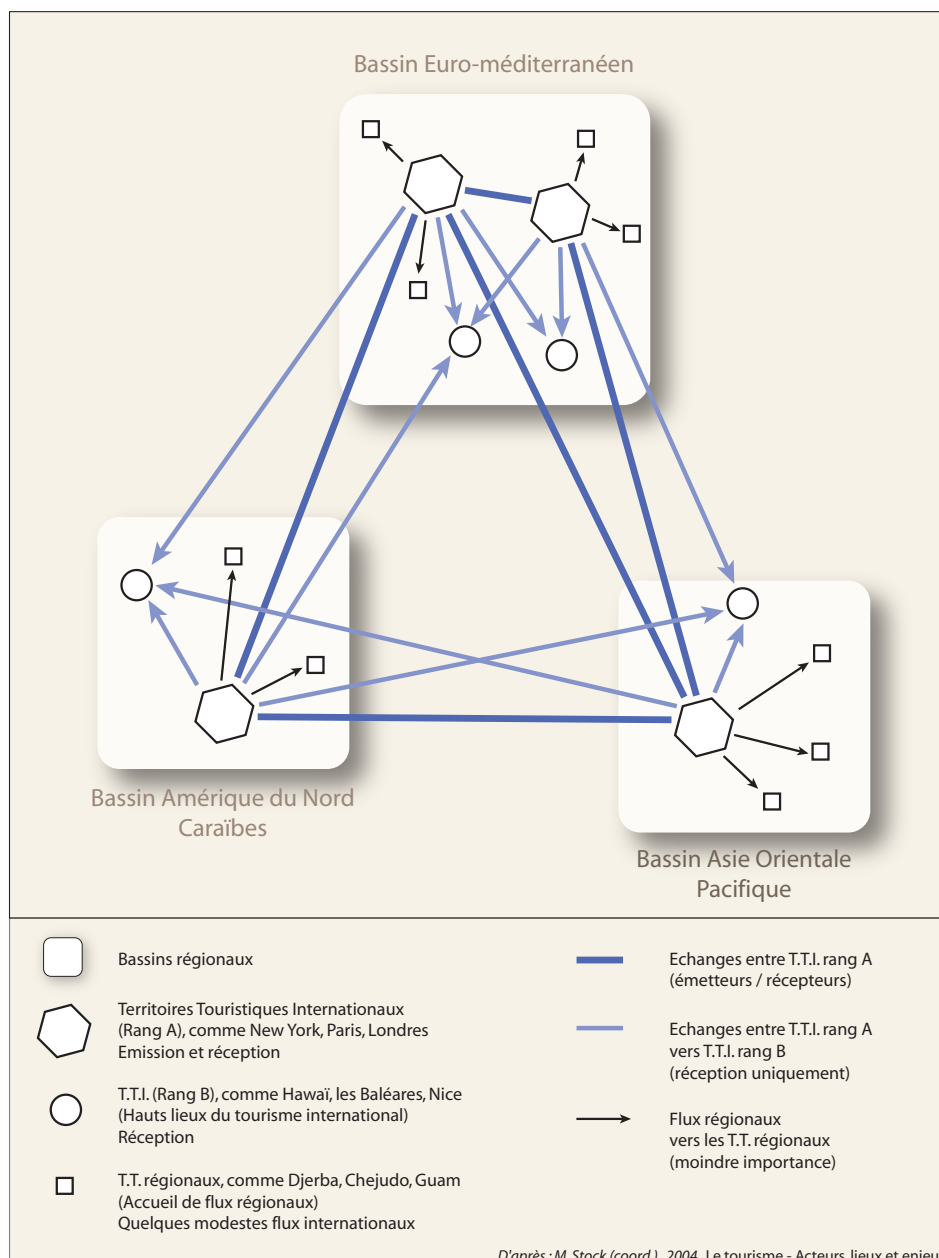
Bassin Euro-méditerranéen

Bassin Amérique du Nord
Caraïbes

Bassin Asie Orientale
Pacifique

Bassins régionaux

Territoires Touristiques Internationaux (Rang A), comme New York, Paris, Londres
Emission et réception

T.T.I. (Rang B), comme Hawaï, les Baléares, Nice
(Hauts lieux du tourisme international)
Réception

T.T. régionaux, comme Djerba, Chejudo, Guam
(Accueil de flux régionaux)
Quelques modestes flux internationaux

Echanges entre T.T.I. rang A
(émetteurs / récepteurs)

Echanges entre T.T.I. rang A
vers T.T.I. rang B
(réception uniquement)

Flux régionaux
vers les T.T. régionaux
(moindre importance)

D'après : M. Stock (coord.), 2004, Le tourisme - Acteurs, lieux et enjeu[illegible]